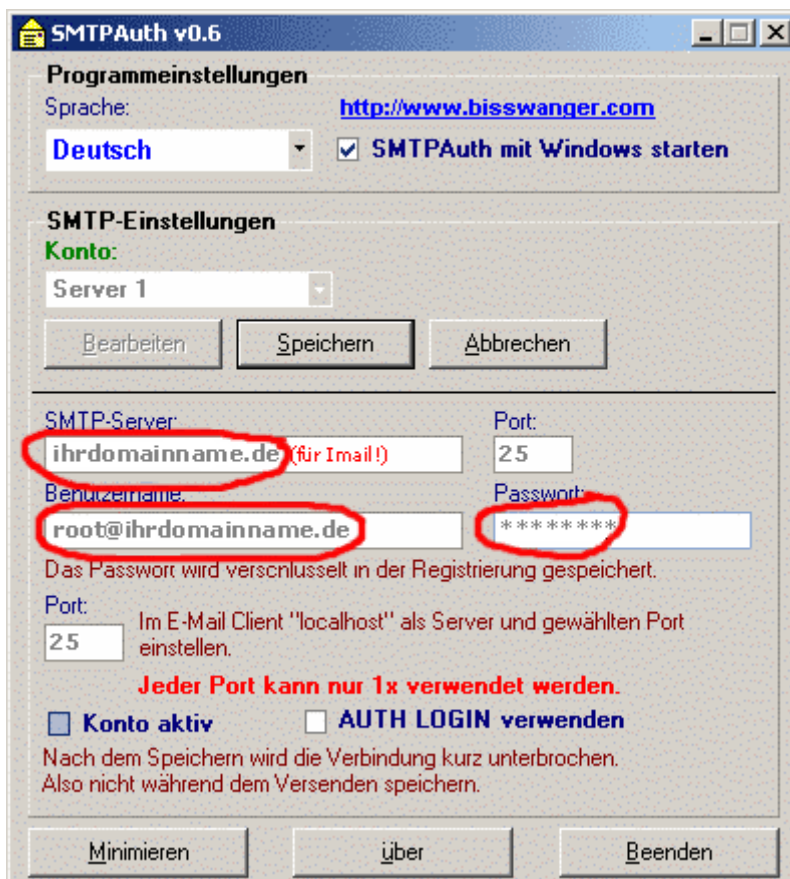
SMTPAuth v0.6

Programmeinstellungen
Sprache:
http://www.bisswanger.com
Deutsch
SMTPAuth mit Windows starten

SMTP-Einstellungen
Konto:
Server 1
Bearbeiten
Speichern
Abbrechen

SMTP-Server:
ihrdomainname.de
(für Imail!)
Port:
25
Benutzername:
root@ihrdomainname.de
Passwort:
********
Das Passwort wird verschlüsselt in der Registrierung gespeichert.
Port:
25
Im E-Mail Client "localhost" als Server und gewählten Port einstellen.
Jeder Port kann nur 1x verwendet werden.
Konto aktiv
AUTH LOGIN verwenden
Nach dem Speichern wird die Verbindung kurz unterbrochen.
Also nicht während dem Versenden speichern.

Minimieren
über
Beenden